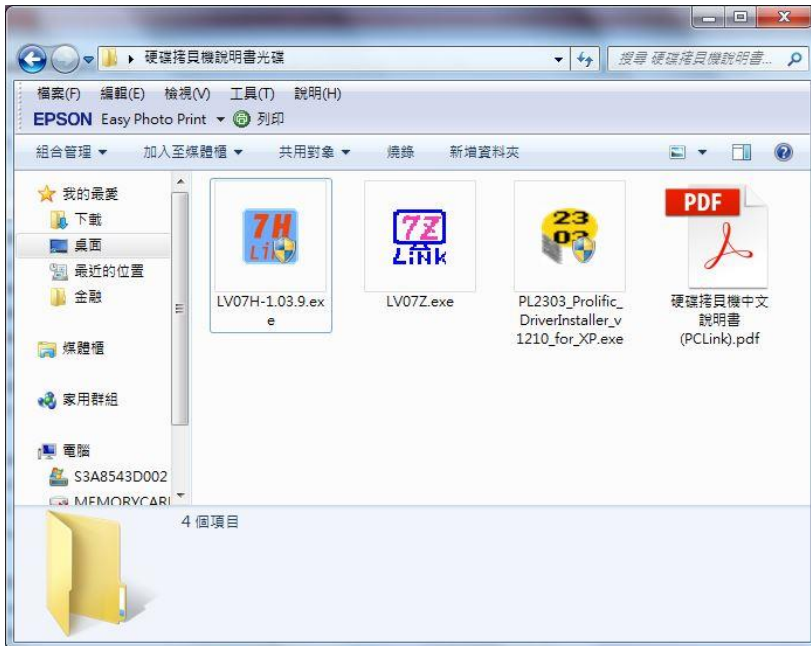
硬碟拷貝機說明書光碟

搜尋 硬碟拷貝機說明書...

檔案(F) 編輯(E) 檢視(V) 工具(T) 說明(H)

EPSON Easy Photo Print 列印

組合管理 加入至媒體櫃 共用對象 燒錄 新增資料夾

我的最愛
下載
桌面
最近的位置
金融

媒體櫃

家用群組

電腦
S3A8543D002
MEMORYCARI

7H Li

LV07H-1.03.9.exe

7Z Link

LV07Z.exe

23 03

PL2303_Prolific_DriverInstaller_v1210_for_XP.exe

PDF

硬碟拷貝機中文說明書(PCLink).pdf

4 個項目